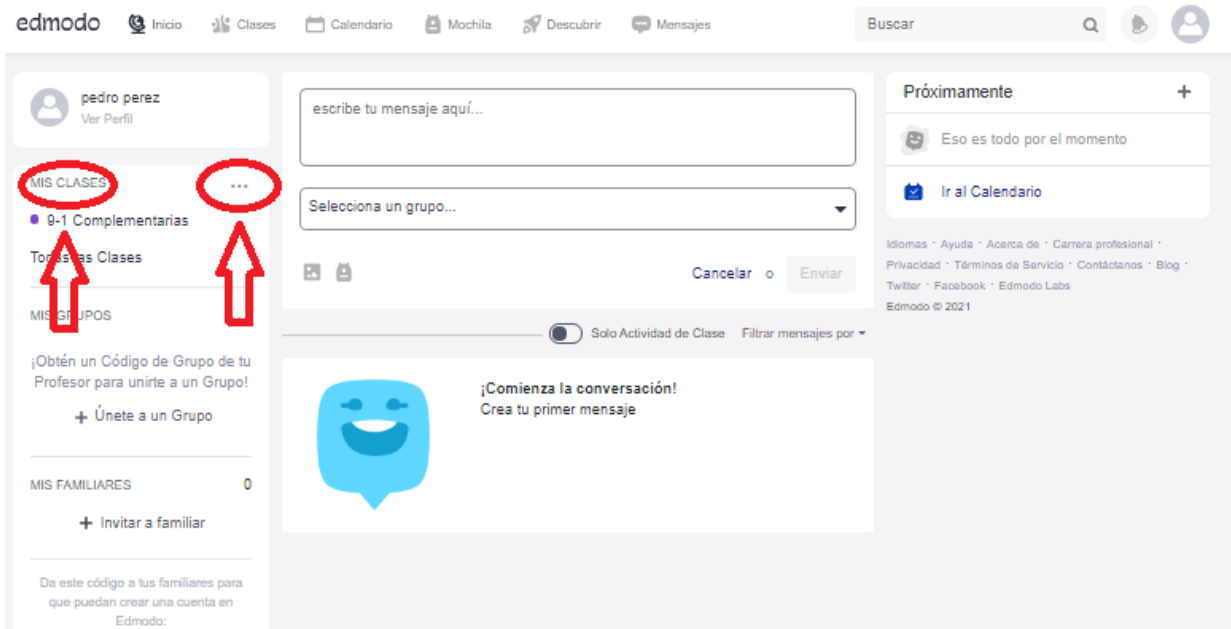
edmodo Inicio Clases Calendario Mochila Descubrir Mensajes Buscar

pedro perez
Ver Perfil

MIS CLASES ...
9-1 Complementarias
Todas las Clases

MIS GRUPOS

¡Obtén un Código de Grupo de tu Profesor para unirte a un Grupo!

+ Únete a un Grupo

MIS FAMILIARES 0

+ Invitar a familiar

Da este código a tus familiares para que puedan crear una cuenta en Edmodo:

escribe tu mensaje aquí...

Selecciona un grupo...

Cancelar o Enviar

Solo Actividad de Clase Filtrar mensajes por

¡Comienza la conversación!
Crea tu primer mensaje

Próximamente +

Eso es todo por el momento

Ir al Calendario

Idiomas · Ayuda · Acerca de · Carrera profesional · Privacidad · Términos de Servicio · Contáctanos · Blog · Twitter · Facebook · Edmodo Labs
Edmodo © 2021